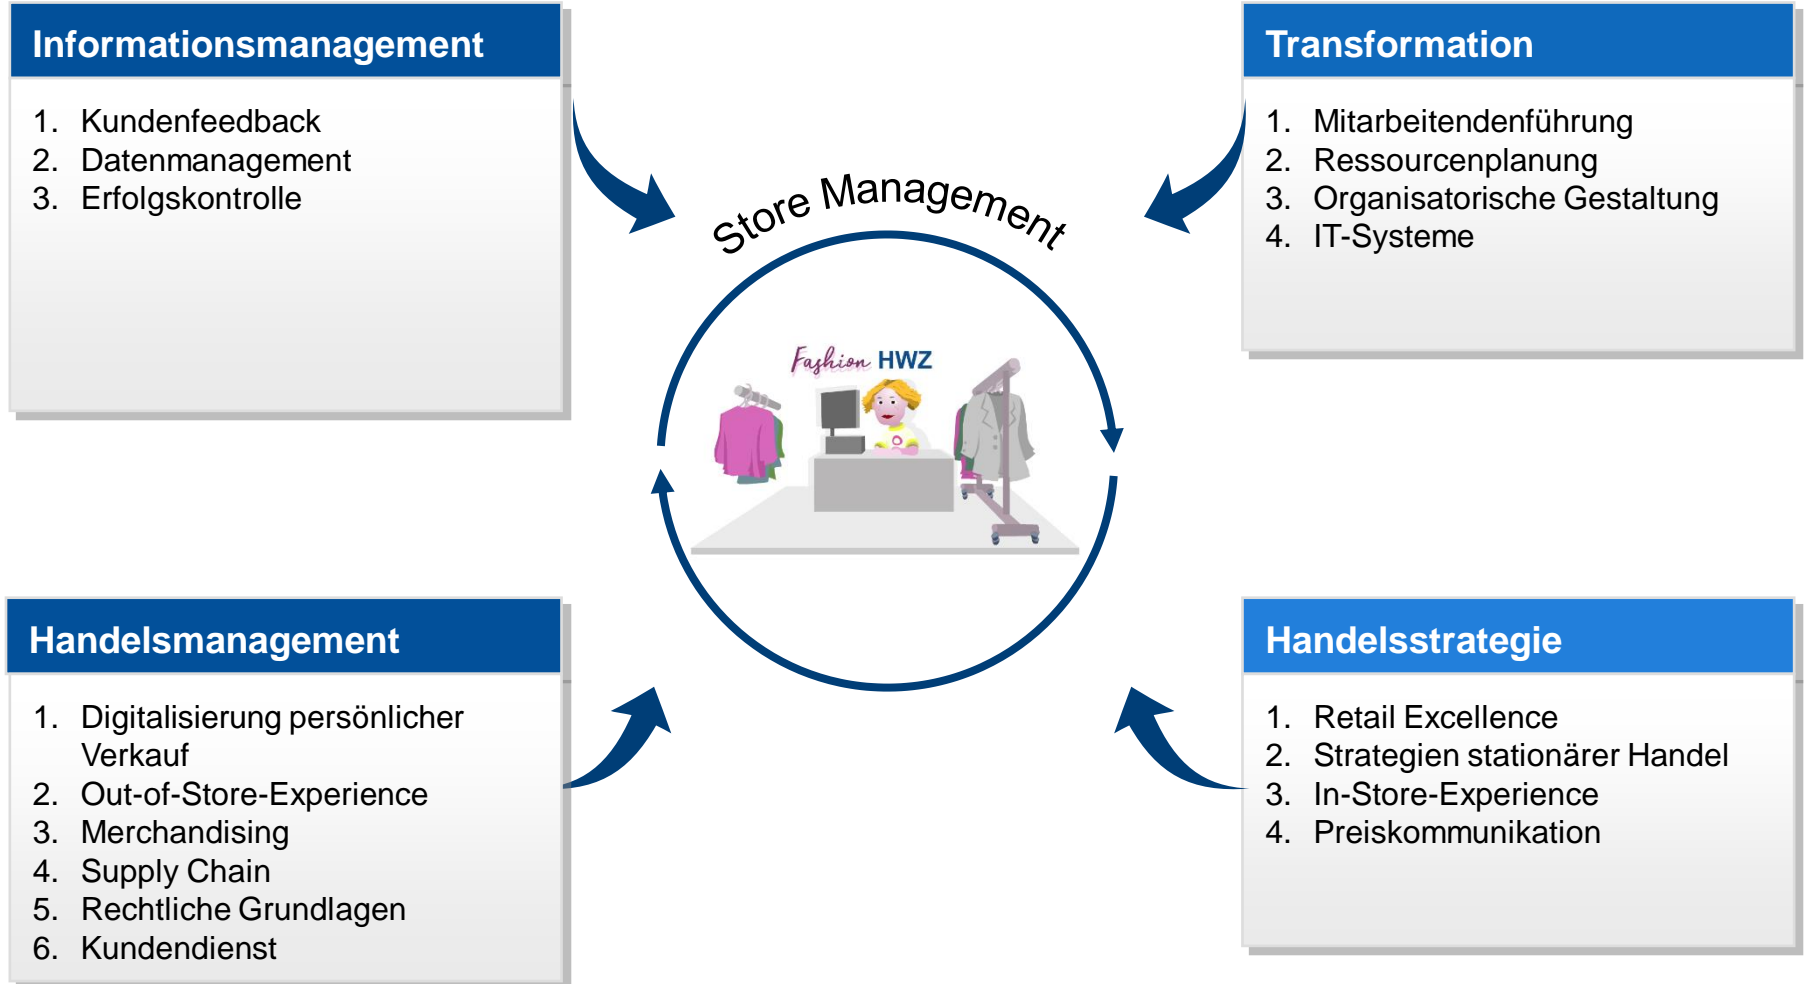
Informationsmanagement

1. Kundenfeedback
2. Datenmanagement
3. Erfolgskontrolle

Transformation

1. Mitarbeitendenführung
2. Ressourcenplanung
3. Organisatorische Gestaltung
4. IT-Systeme

Store Management

Fashion HWZ

Handelsmanagement

1. Digitalisierung persönlicher Verkauf
2. Out-of-Store-Experience
3. Merchandising
4. Supply Chain
5. Rechtliche Grundlagen
6. Kundendienst

Handelsstrategie

1. Retail Excellence
2. Strategien stationärer Handel
3. In-Store-Experience
4. Preiskommunikation